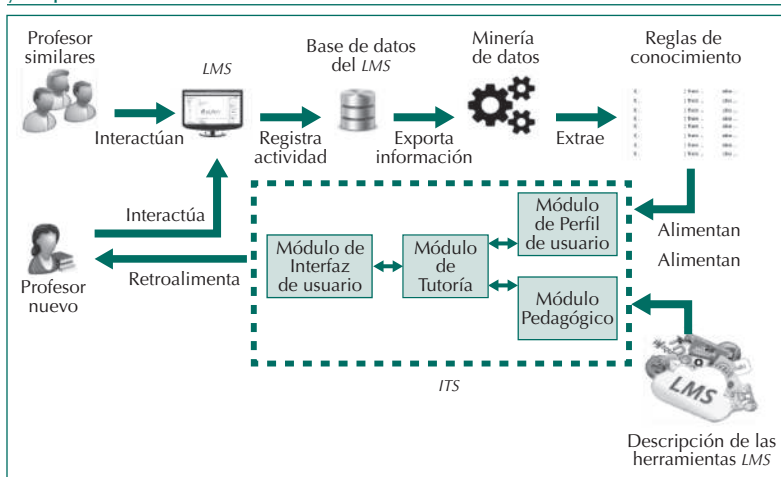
Profesor similares

LMS

Base de datos del LMS

Minería de datos

Reglas de conocimiento

Interactúan

Registra actividad

Exporta información

Extrae

Interactúa

Retroalimenta

Profesor nuevo

Módulo de Interfaz de usuario

Módulo de Tutoría

Módulo de Perfil de usuario

Módulo Pedagógico

Alimentan

Alimentan

ITS

LMS

Descripción de las herramientas LMS